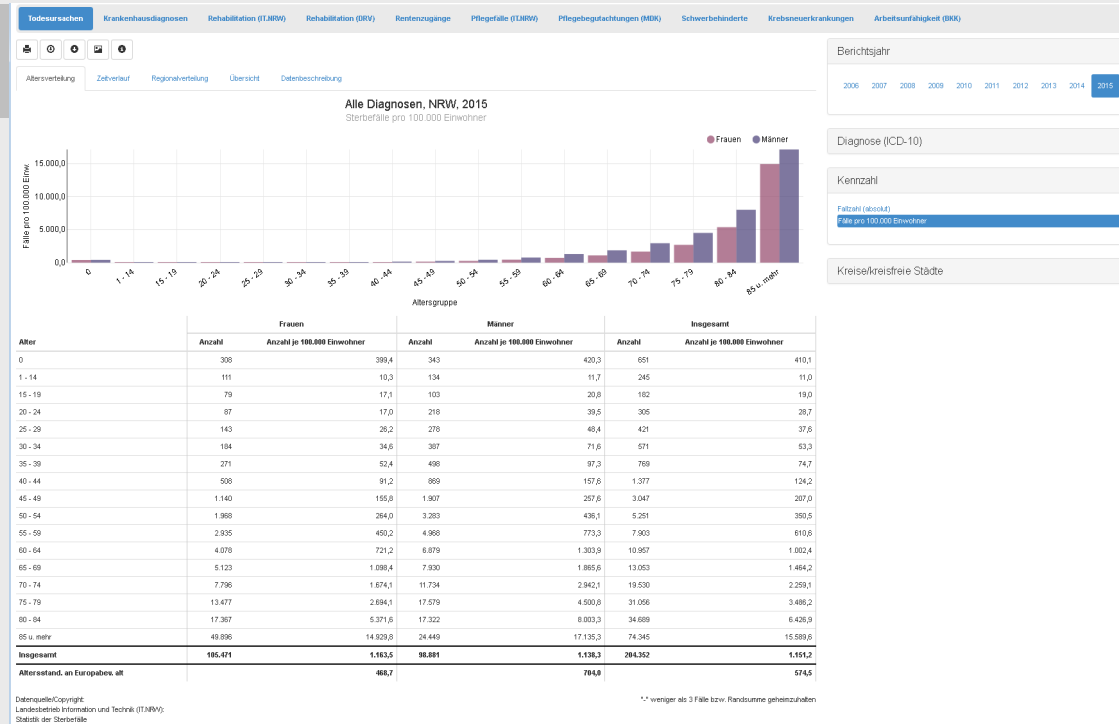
Todesursachen Krankenhausdiagnosen Rehabilitation (IT.NRW) Rehabilitation (DRV) Rentenzugänge Pflegefälle (IT.NRW) Pflegebegutachtungen (MDK) Schwerbehinderte Krebsneuerkrankungen Arbeitsunfähigkeit (BKK)

Altersverteilung Zeitverlauf Regionalverteilung Übersicht Datenbeschreibung

Alle Diagnosen, NRW, 2015
Sterbefälle pro 100.000 Einwohner

Frauen Männer

Fälle pro 100.000 Einw.

15.000,0
10.000,0
5.000,0
0,0

0 1 - 14 15 - 19 20 - 24 25 - 29 30 - 34 35 - 39 40 - 44 45 - 49 50 - 54 55 - 59 60 - 64 65 - 69 70 - 74 75 - 79 80 - 84 85 u. mehr

Altersgruppe

| Alter | Frauen Anzahl | Frauen Anzahl je 100.000 Einwohner | Männer Anzahl | Männer Anzahl je 100.000 Einwohner | Insgesamt Anzahl | Insgesamt Anzahl je 100.000 Einwohner |
|---|---|---|---|---|---|---|
| 0 | 308 | 399,4 | 343 | 420,3 | 651 | 410,1 |
| 1 - 14 | 111 | 10,3 | 134 | 11,7 | 245 | 11,0 |
| 15 - 19 | 79 | 17,1 | 103 | 20,8 | 182 | 19,0 |
| 20 - 24 | 87 | 17,0 | 218 | 39,5 | 305 | 28,7 |
| 25 - 29 | 143 | 26,2 | 278 | 48,4 | 421 | 37,6 |
| 30 - 34 | 184 | 34,6 | 387 | 71,6 | 571 | 53,3 |
| 35 - 39 | 271 | 52,4 | 498 | 97,3 | 769 | 74,7 |
| 40 - 44 | 508 | 91,2 | 869 | 157,6 | 1.377 | 124,2 |
| 45 - 49 | 1.140 | 155,8 | 1.907 | 257,6 | 3.047 | 207,0 |
| 50 - 54 | 1.968 | 264,0 | 3.283 | 436,1 | 5.251 | 350,5 |
| 55 - 59 | 2.935 | 450,2 | 4.968 | 773,3 | 7.903 | 610,6 |
| 60 - 64 | 4.078 | 721,2 | 6.879 | 1.303,9 | 10.957 | 1.002,4 |
| 65 - 69 | 5.123 | 1.098,4 | 7.930 | 1.865,6 | 13.053 | 1.464,2 |
| 70 - 74 | 7.796 | 1.674,1 | 11.734 | 2.942,1 | 19.530 | 2.259,1 |
| 75 - 79 | 13.477 | 2.694,1 | 17.579 | 4.500,8 | 31.056 | 3.486,2 |
| 80 - 84 | 17.367 | 5.371,6 | 17.322 | 8.003,3 | 34.689 | 6.426,9 |
| 85 u. mehr | 49.896 | 14.929,8 | 24.449 | 17.135,3 | 74.345 | 15.589,6 |
| Insgesamt | 105.471 | 1.163,5 | 98.881 | 1.138,3 | 204.352 | 1.151,2 |
| Altersstand. an Europabev. alt | | 468,7 | | 704,0 | | 574,5 |

Datenquelle/Copyright:
Landesbetrieb Information und Technik (IT.NRW):
Statistik der Sterbefälle

"-" weniger als 3 Fälle bzw. Randsumme geheimzuhalten

Berichtsjahr
2006 2007 2008 2009 2010 2011 2012 2013 2014 2015

Diagnose (ICD-10)

Kennzahl
Fallzahl (absolut)
Fälle pro 100.000 Einwohner

Kreise/kreisfreie Städte